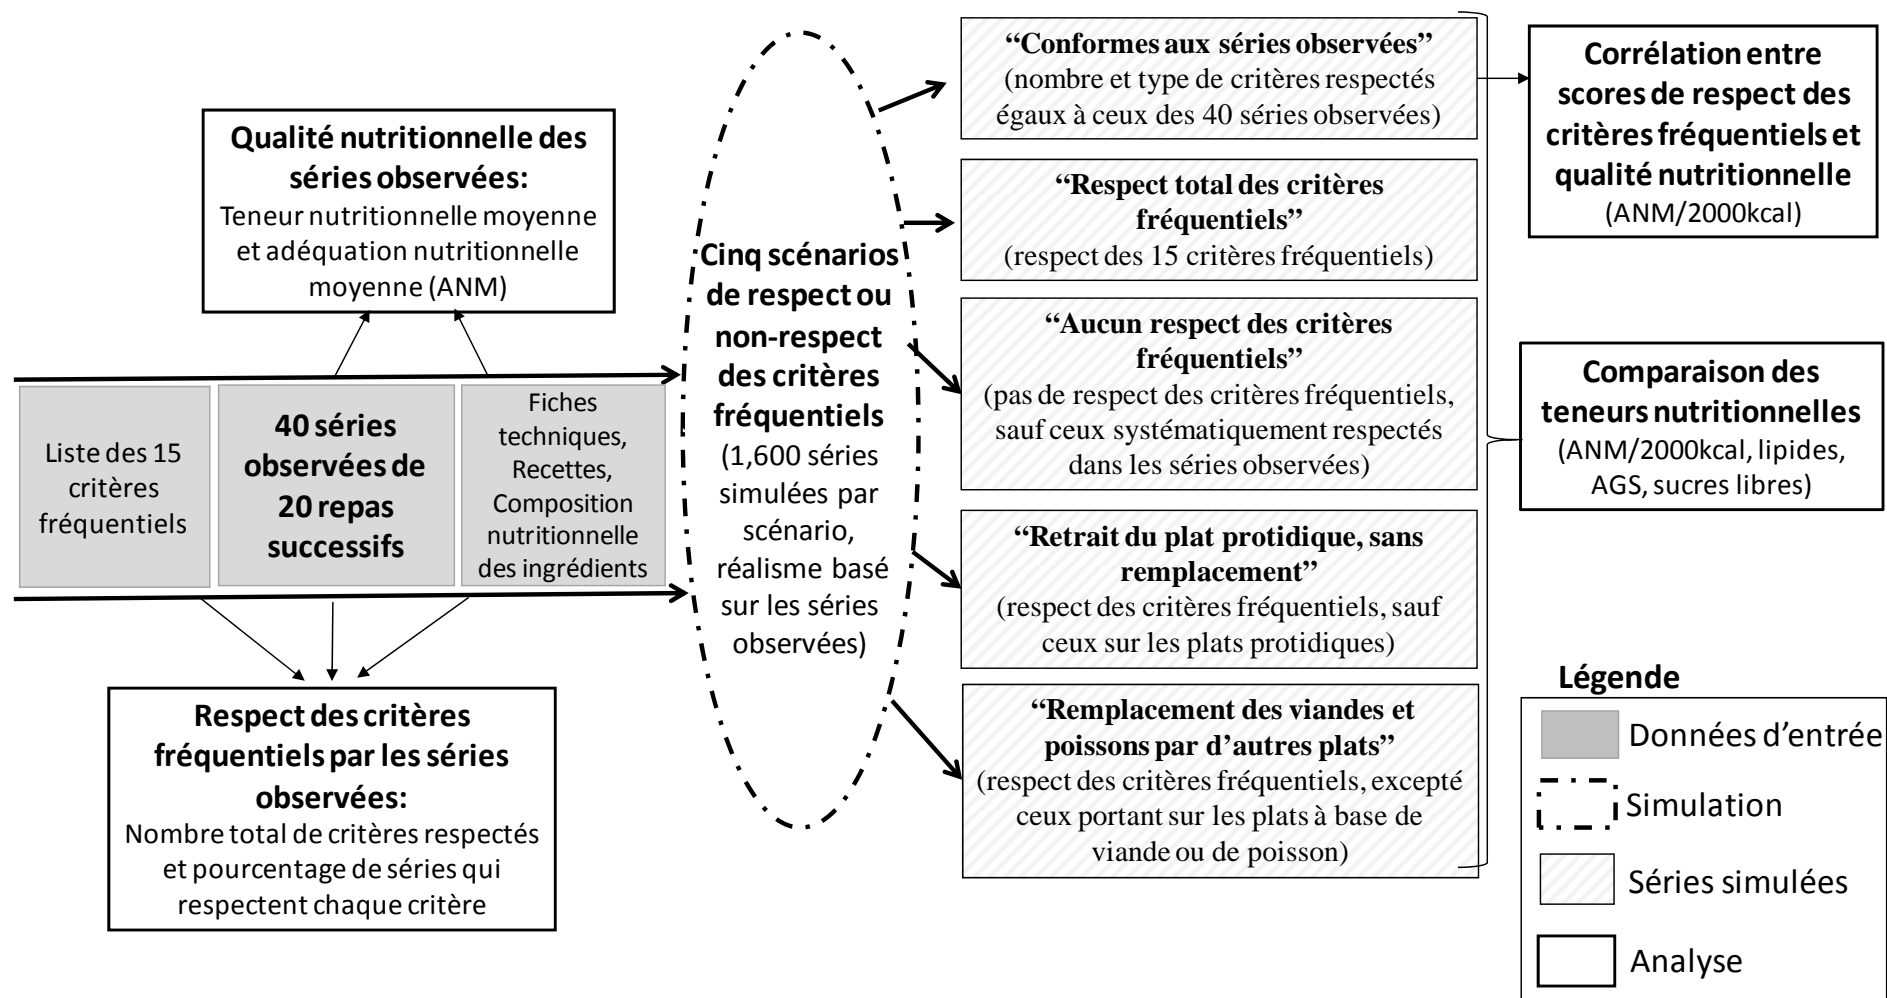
Qualité nutritionnelle des séries observées:
Teneur nutritionnelle moyenne et adéquation nutritionnelle moyenne (ANM)

Liste des 15 critères fréquentiels

40 séries observées de 20 repas successifs

Fiches techniques, Recettes, Composition nutritionnelle des ingrédients

Respect des critères fréquentiels par les séries observées:
Nombre total de critères respectés et pourcentage de séries qui respectent chaque critère

Cinq scénarios de respect ou non-respect des critères fréquentiels
(1,600 séries simulées par scénario, réalisme basé sur les séries observées)

“Conformes aux séries observées”
(nombre et type de critères respectés égaux à ceux des 40 séries observées)

“Respect total des critères fréquentiels”
(respect des 15 critères fréquentiels)

“Aucun respect des critères fréquentiels”
(pas de respect des critères fréquentiels, sauf ceux systématiquement respectés dans les séries observées)

“Retrait du plat protidique, sans remplacement”
(respect des critères fréquentiels, sauf ceux sur les plats protidiques)

“Remplacement des viandes et poissons par d’autres plats”
(respect des critères fréquentiels, excepté ceux portant sur les plats à base de viande ou de poisson)

Corrélation entre scores de respect des critères fréquentiels et qualité nutritionnelle
(ANM/2000kcal)

Comparaison des teneurs nutritionnelles
(ANM/2000kcal, lipides, AGS, sucres libres)

Légende
Données d’entrée
Simulation
Séries simulées
Analyse